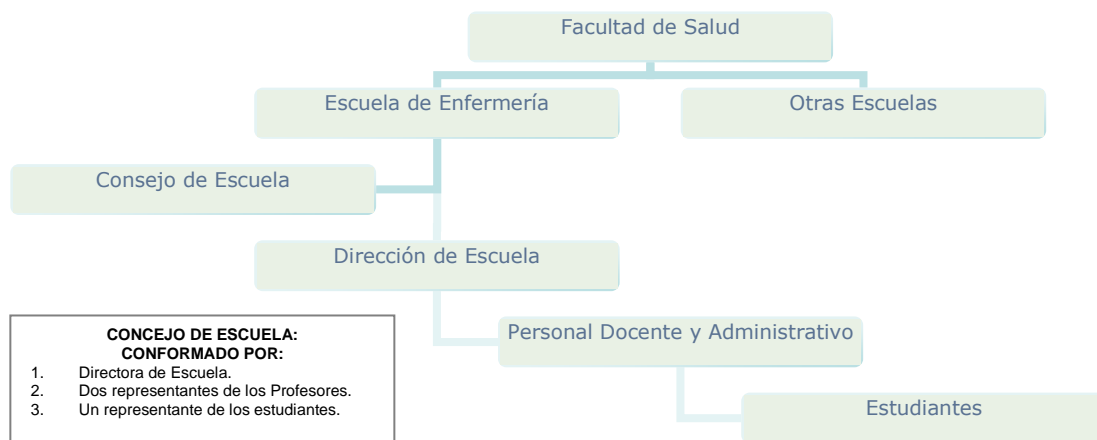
Facultad de Salud

Escuela de Enfermería

Otras Escuelas

Consejo de Escuela

Dirección de Escuela

Personal Docente y Administrativo

Estudiantes

CONCEJO DE ESCUELA:
CONFORMADO POR:
1. Directora de Escuela.
2. Dos representantes de los Profesores.
3. Un representante de los estudiantes.